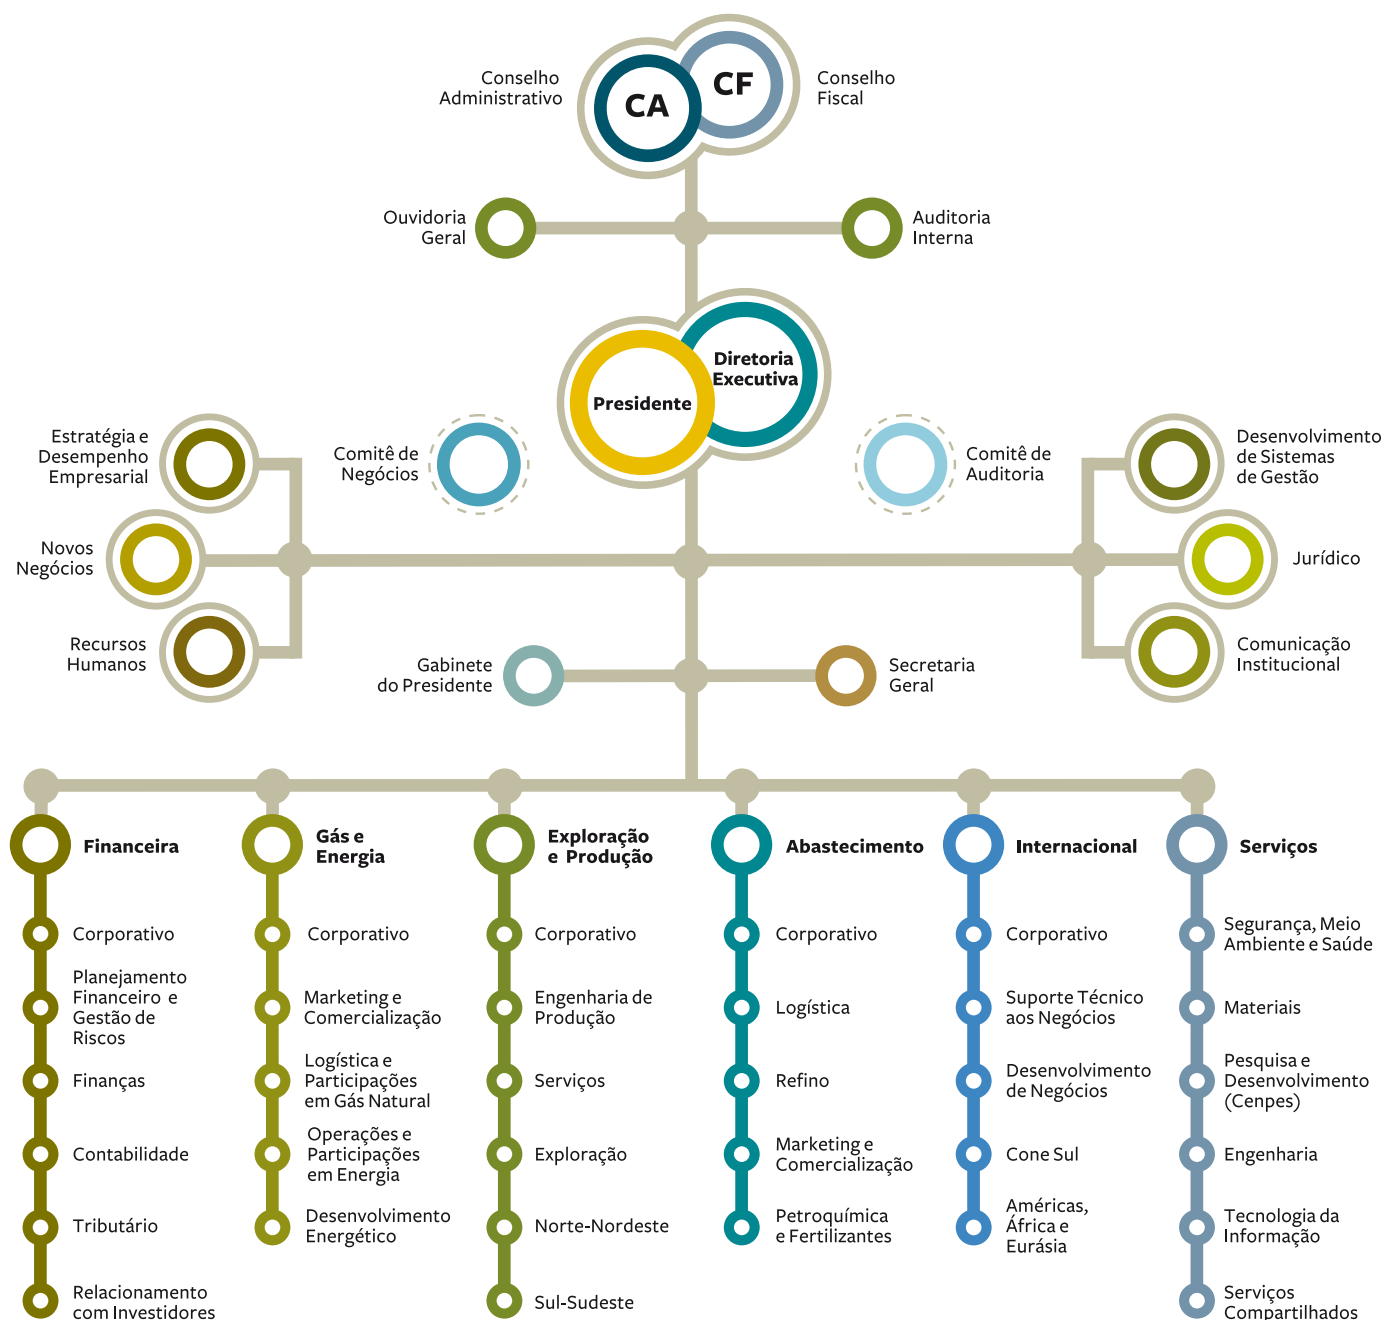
Conselho Administrativo

CA

CF

Conselho Fiscal

Ouvidoria Geral

Auditoria Interna

Presidente

Diretoria Executiva

Estratégia e Desempenho Empresarial

Comitê de Negócios

Comitê de Auditoria

Desenvolvimento de Sistemas de Gestão

Novos Negócios

Jurídico

Recursos Humanos

Comunicação Institucional

Gabinete do Presidente

Secretaria Geral

Financeira

Corporativo

Planejamento Financeiro e Gestão de Riscos

Finanças

Contabilidade

Tributário

Relacionamento com Investidores

Gás e Energia

Corporativo

Marketing e Comercialização

Logística e Participações em Gás Natural

Operações e Participações em Energia

Desenvolvimento Energético

Exploração e Produção

Corporativo

Engenharia de Produção

Serviços

Exploração

Norte-Nordeste

Sul-Sudeste

Abastecimento

Corporativo

Logística

Refino

Marketing e Comercialização

Petroquímica e Fertilizantes

Internacional

Corporativo

Suporte Técnico aos Negócios

Desenvolvimento de Negócios

Cone Sul

Américas, África e Eurásia

Serviços

Segurança, Meio Ambiente e Saúde

Materiais

Pesquisa e Desenvolvimento (Cenpes)

Engenharia

Tecnologia da Informação

Serviços Compartilhados